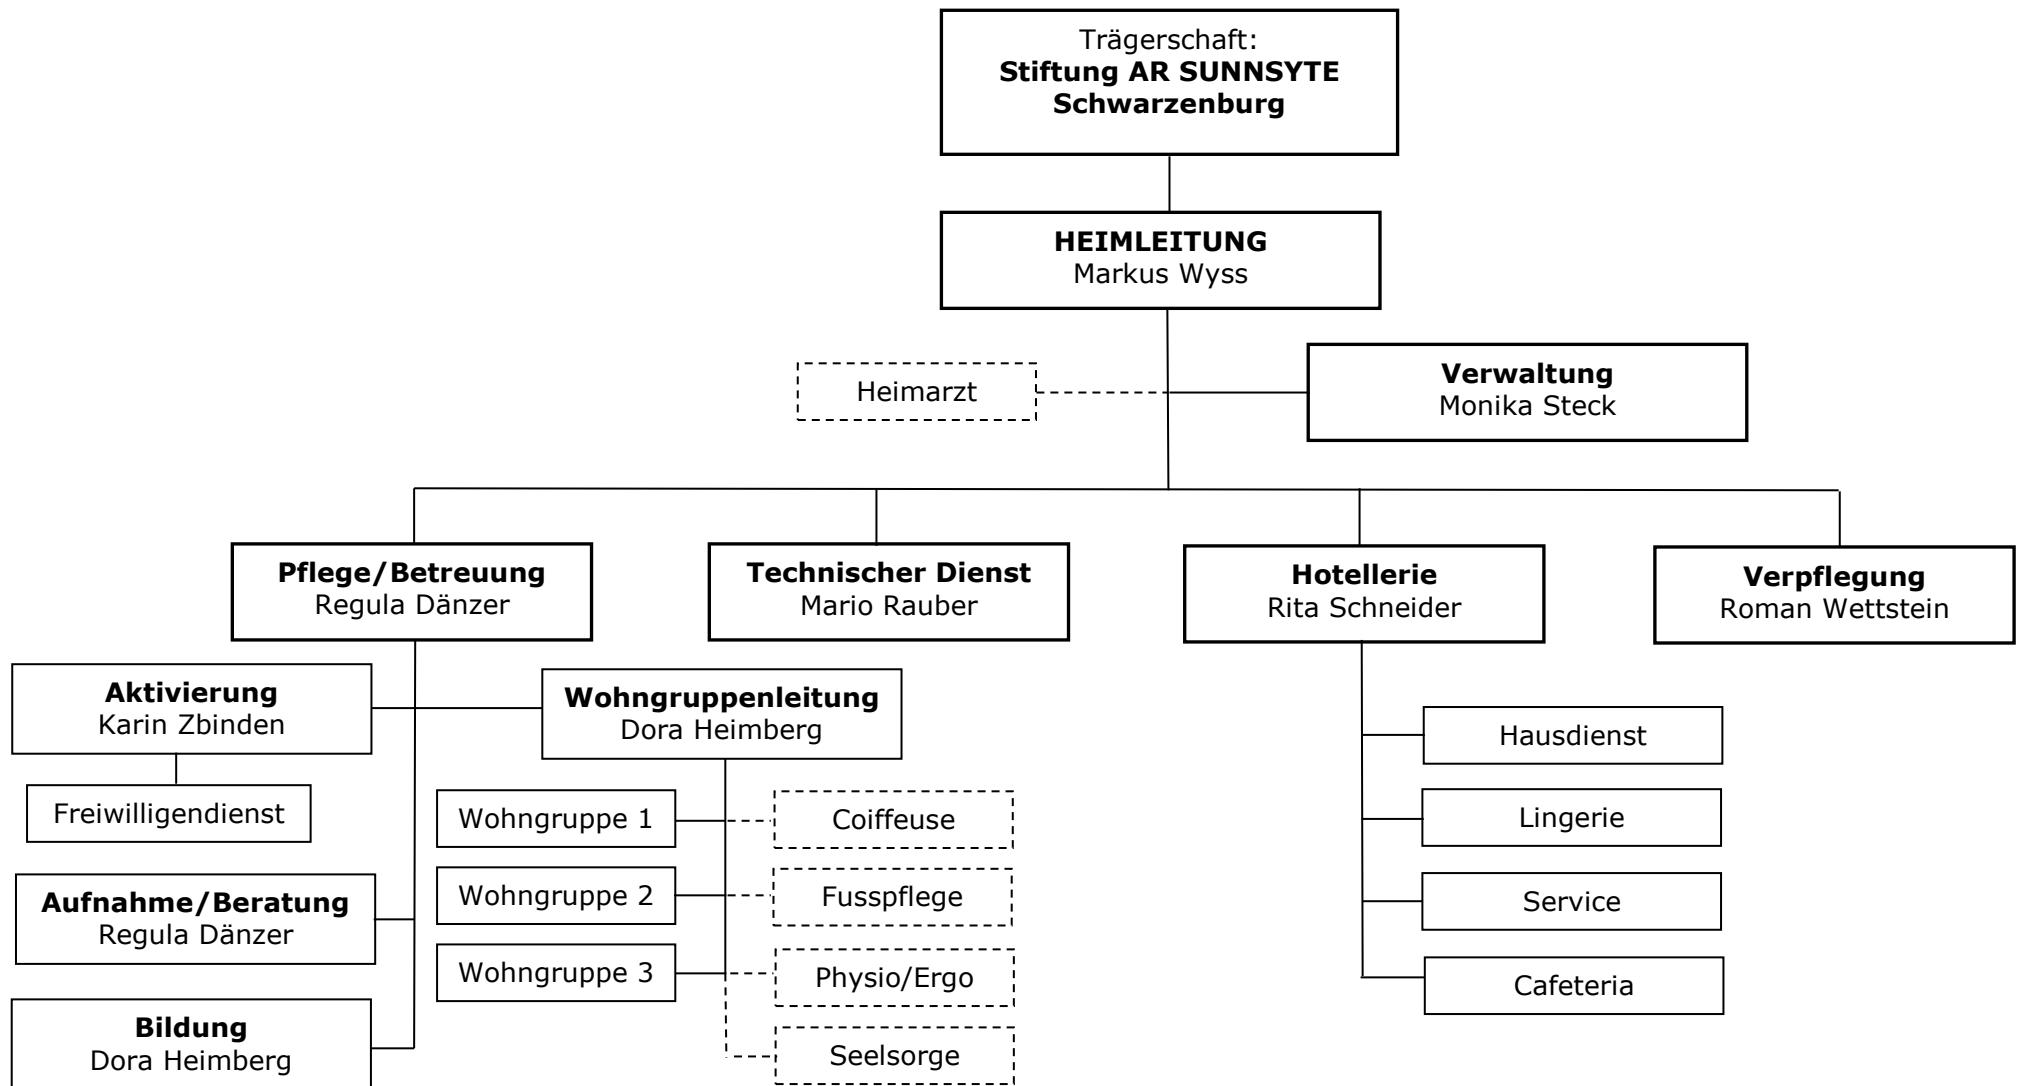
Trägerschaft:
**Stiftung AR SUNNSYTE Schwarzenburg**

**HEIMLEITUNG**
Markus Wyss

Heimarzt

**Verwaltung**
Monika Steck

**Pflege/Betreuung**
Regula Dänzer

**Technischer Dienst**
Mario Rauber

**Hotellerie**
Rita Schneider

**Verpflegung**
Roman Wettstein

**Aktivierung**
Karin Zbinden

Freiwilligendienst

**Aufnahme/Beratung**
Regula Dänzer

**Bildung**
Dora Heimberg

**Wohngruppenleitung**
Dora Heimberg

Wohngruppe 1

Wohngruppe 2

Wohngruppe 3

Coiffeuse

Fusspflege

Physio/Ergo

Seelsorge

Hausdienst

Lingerie

Service

Cafeteria